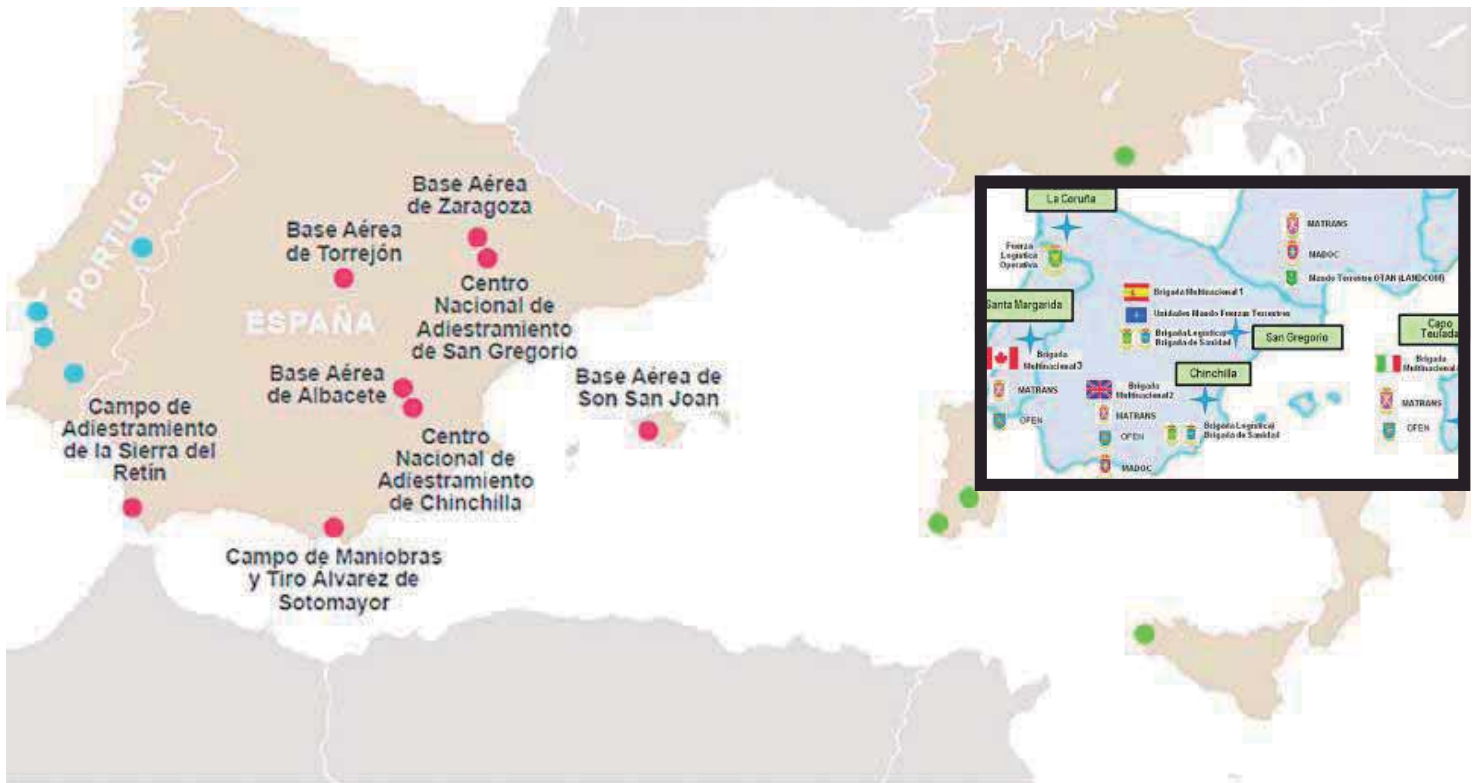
PORTUGAL

ESPAÑA

Base Aérea de Zaragoza

Base Aérea de Torrejón

Centro Nacional de Adiestramiento de San Gregorio

Base Aérea de Albacete

Base Aérea de Son San Joan

Campo de Adiestramiento de la Sierra del Retín

Centro Nacional de Adiestramiento de Chinchilla

Campo de Maniobras y Tiro Álvarez de Sotomayor

La Coruña

Fuerza Logística Operativa

MATRANS

MADOC

Mando Terrestre OTAN (LANDCOM)

Santa Margarida

Brigada Multinacional 1

Unidades Mando Fuerzas Terrestres

Brigada Logística Brigada de Sanidad

San Gregorio

Capo Teulada

Brigada Multinacional 3

MATRANS

OFEN

Chinchilla

Brigada Multinacional 2

MATRANS

OFEN

MADOC

Brigada Logística Brigada de Sanidad

Brigada Multinacional

MATRANS

OFEN